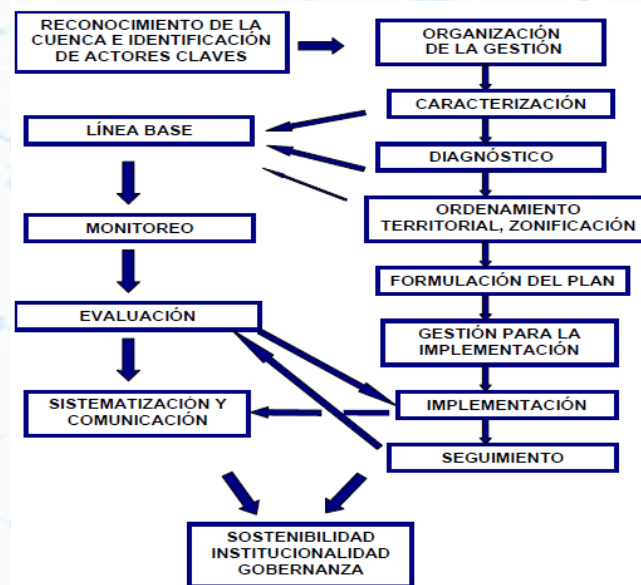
RECONOCIMIENTO DE LA CUENCA E IDENTIFICACIÓN DE ACTORES CLAVES

ORGANIZACIÓN DE LA GESTIÓN

CARACTERIZACIÓN

LÍNEA BASE

DIAGNÓSTICO

ORDENAMIENTO TERRITORIAL, ZONIFICACIÓN

MONITOREO

FORMULACIÓN DEL PLAN

EVALUACIÓN

GESTIÓN PARA LA IMPLEMENTACIÓN

SISTEMATIZACIÓN Y COMUNICACIÓN

IMPLEMENTACIÓN

SEGUIMIENTO

SOSTENIBILIDAD INSTITUCIONALIDAD GOBERNANZA